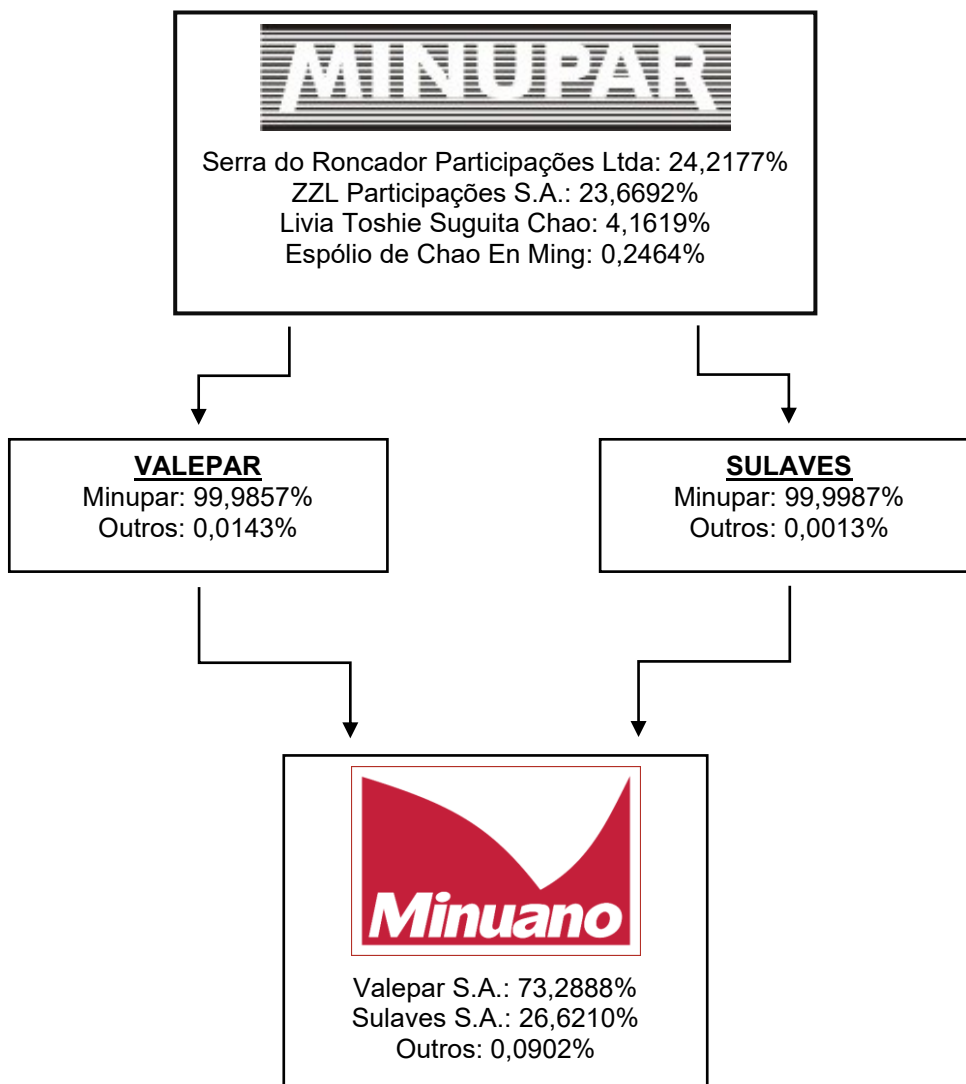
MINUPAR

Serra do Roncador Participações Ltda: 24,2177%
ZZL Participações S.A.: 23,6692%
Livia Toshie Suguita Chao: 4,1619%
Espólio de Chao En Ming: 0,2464%

VALEPAR
Minupar: 99,9857%
Outros: 0,0143%

SULAVES
Minupar: 99,9987%
Outros: 0,0013%

Minuano

Valepar S.A.: 73,2888%
Sulaves S.A.: 26,6210%
Outros: 0,0902%